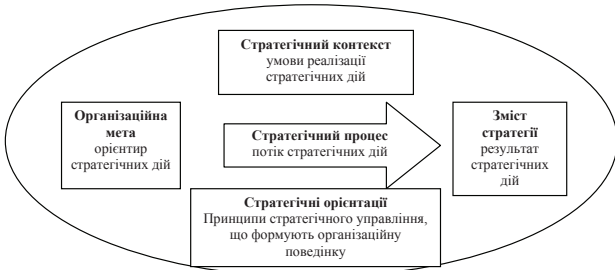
Стратегічний контекст
умови реалізації стратегічних дій

Організаційна мета
орієнтир стратегічних дій

Стратегічний процес
потік стратегічних дій

Зміст стратегії
результат стратегічних дій

Стратегічні орієнтації
Принципи стратегічного управління, що формують організаційну поведінку